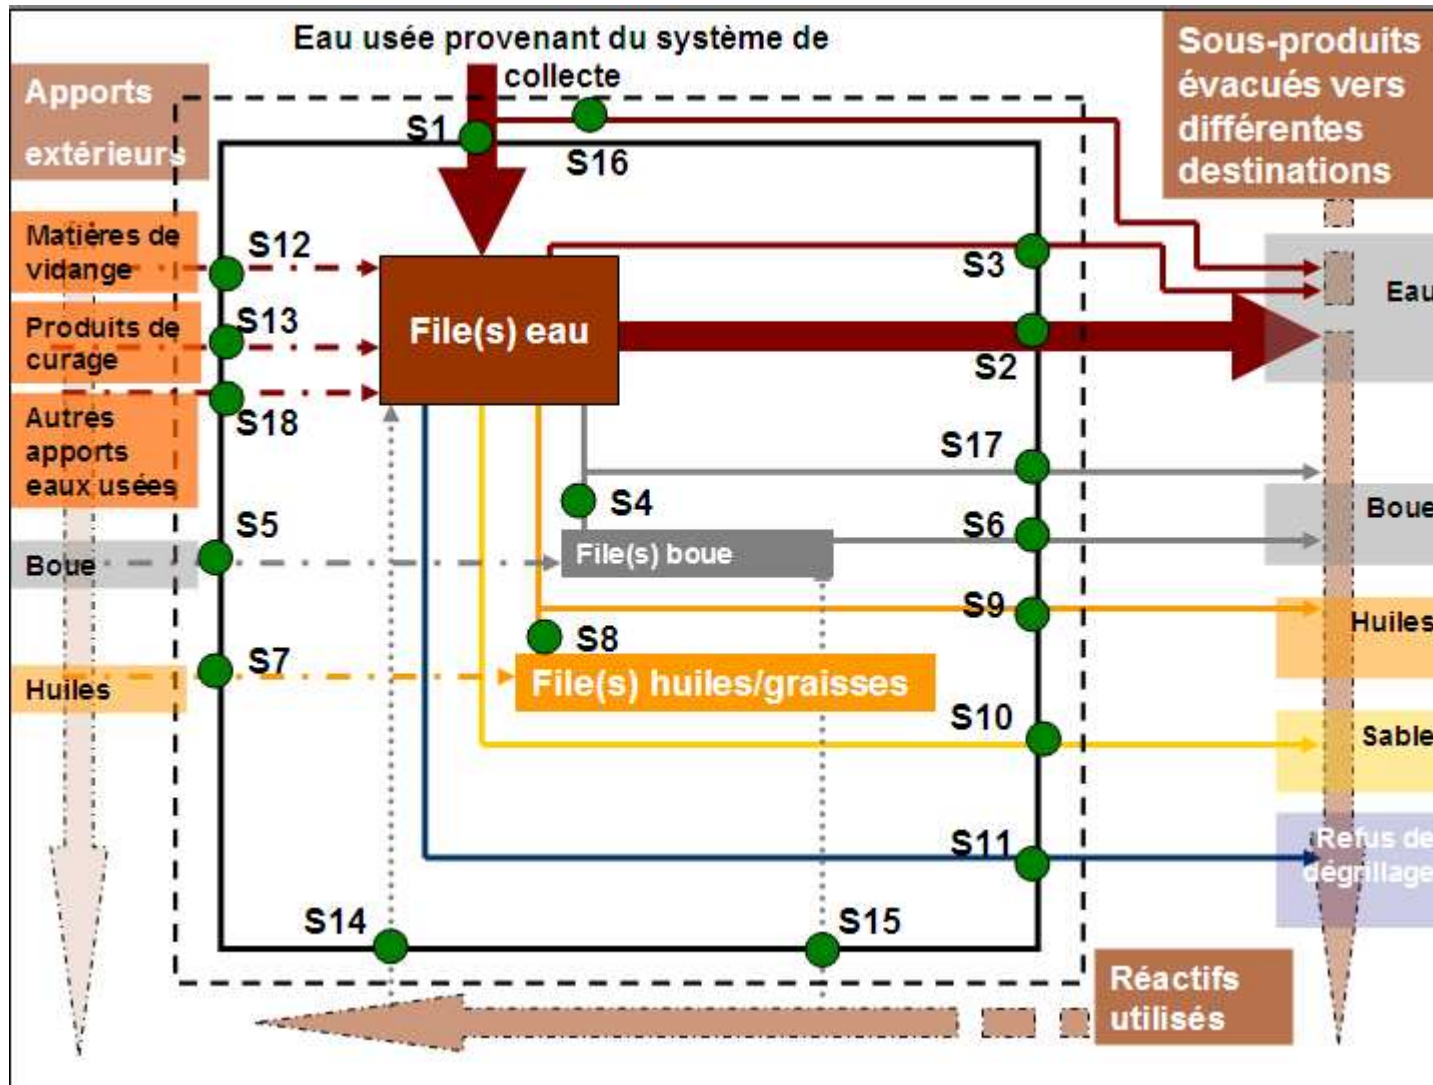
Eau usée provenant du système de collecte

Apports extérieurs

Sous-produits évacués vers différentes destinations

S1

S16

Matières de vidange

S12

Produits de curage

S13

Autres apports eaux usées

S18

File(s) eau

S3

Eau

S2

S17

S4

Boue

S5

File(s) boue

S6

Boue

S9

Huiles

S8

Huiles

S7

File(s) huiles/graisses

S10

Sable

S11

Refus de dégrillage

S14

S15

Réactifs utilisés